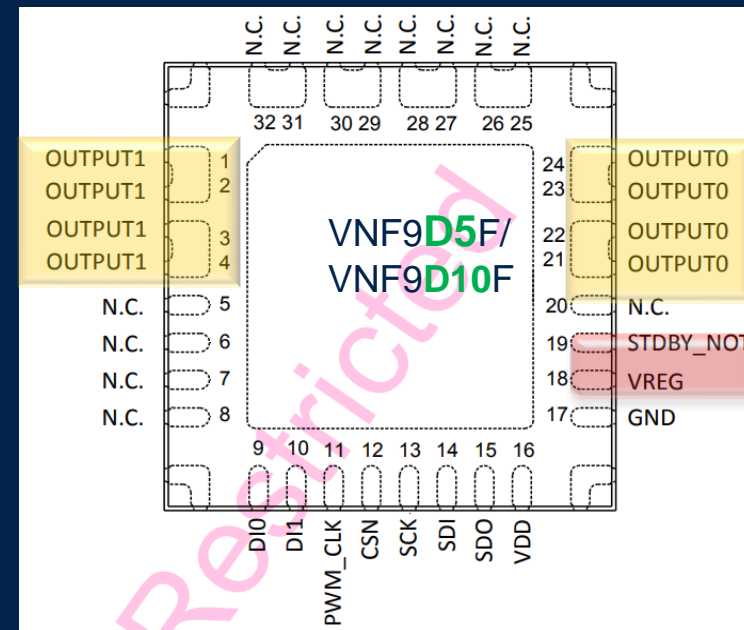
N.C. N.C. N.C. N.C. N.C. N.C. N.C. N.C.

32 31 30 29 28 27 26 25

OUTPUT1 1
OUTPUT1 2
OUTPUT1 3
OUTPUT1 4
N.C. 5
N.C. 6
N.C. 7
N.C. 8

VNF9D5F/
VNF9D10F

24 OUTPUT0
23 OUTPUT0
22 OUTPUT0
21 OUTPUT0
20 N.C.
19 STDBY_NOT
18 VREG
17 GND

9 10 11 12 13 14 15 16

DI0 DI1 PWM_CLK CSN SCK SDI SDO VDD

Restricted